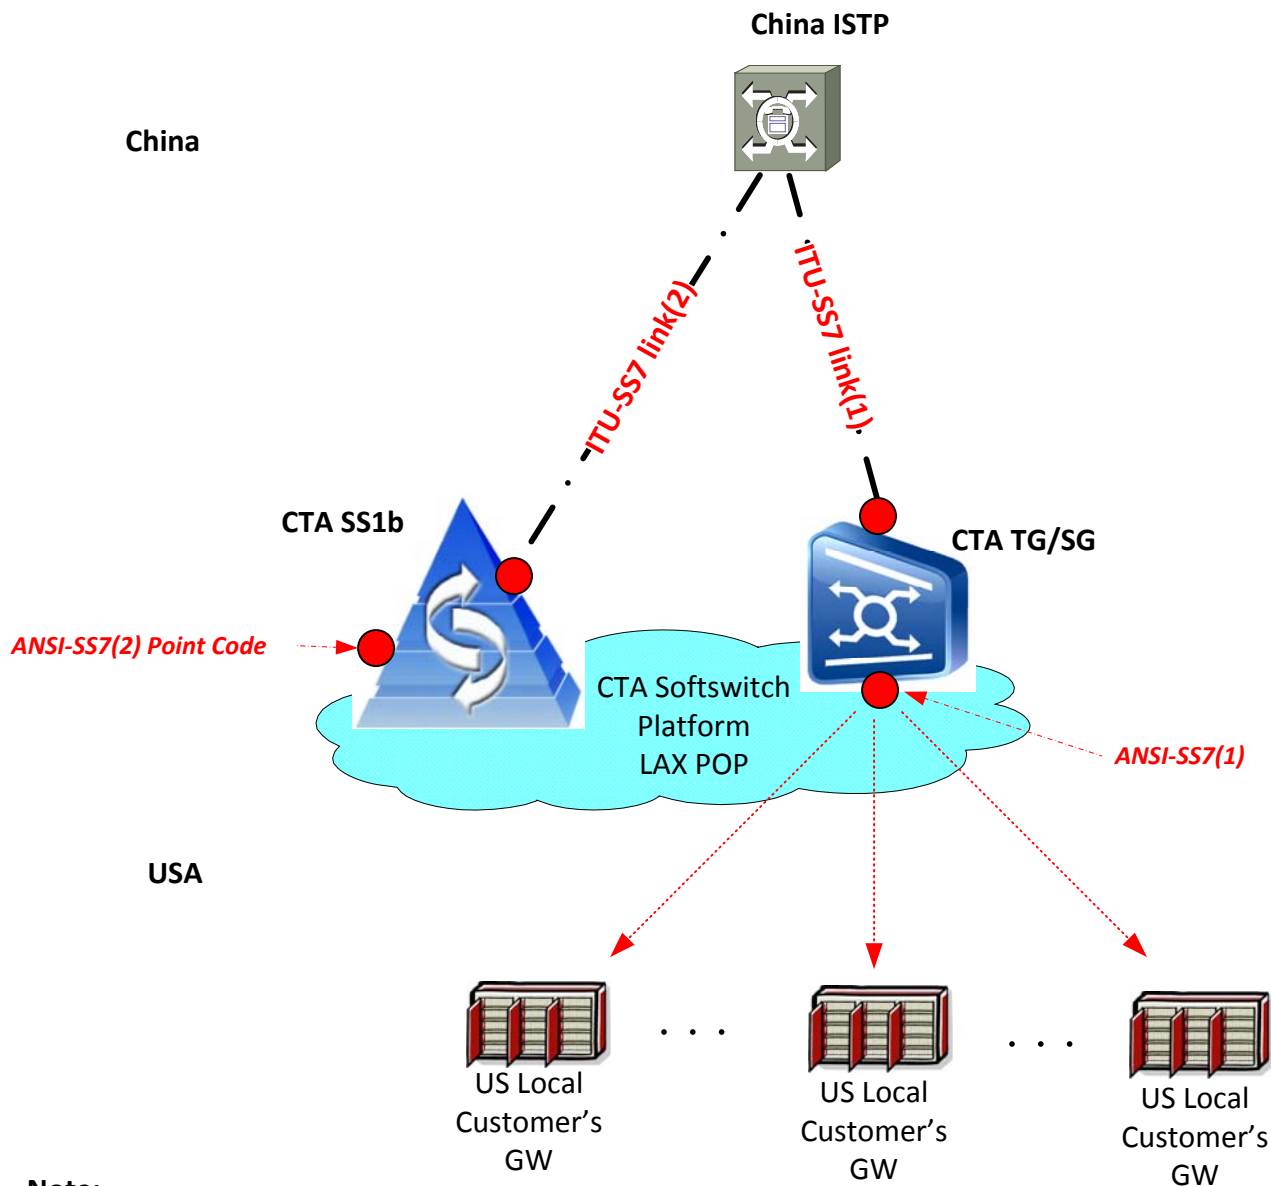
China ISTP

China

ITU-SS7 link(2)

ITU-SS7 link(1)

CTA SS1b

CTA TG/SG

ANSI-SS7(2) Point Code

CTA Softswitch Platform LAX POP

ANSI-SS7(1)

USA

US Local Customer's GW

. . .

US Local Customer's GW

. . .

US Local Customer's GW

Note: